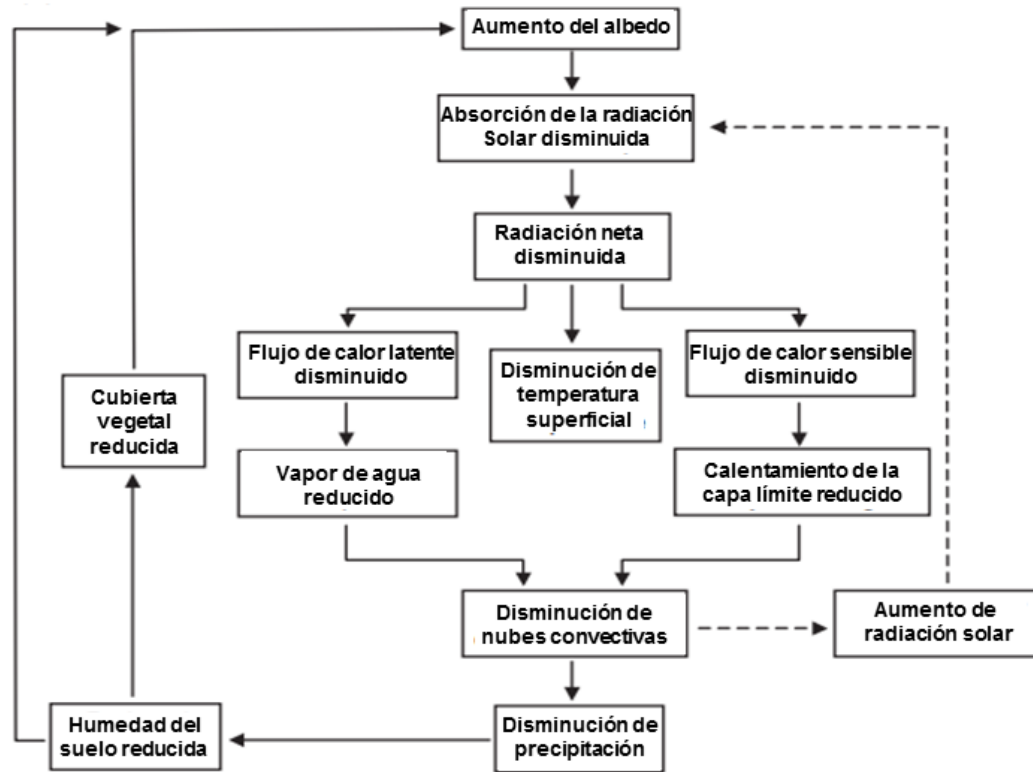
Aumento del albedo

Absorción de la radiación Solar disminuida

Radiación neta disminuida

Flujo de calor latente disminuido

Disminución de temperatura superficial

Flujo de calor sensible disminuido

Cubierta vegetal reducida

Vapor de agua reducido

Calentamiento de la capa límite reducido

Disminución de nubes convectivas

Aumento de radiación solar

Humedad del suelo reducida

Disminución de precipitación